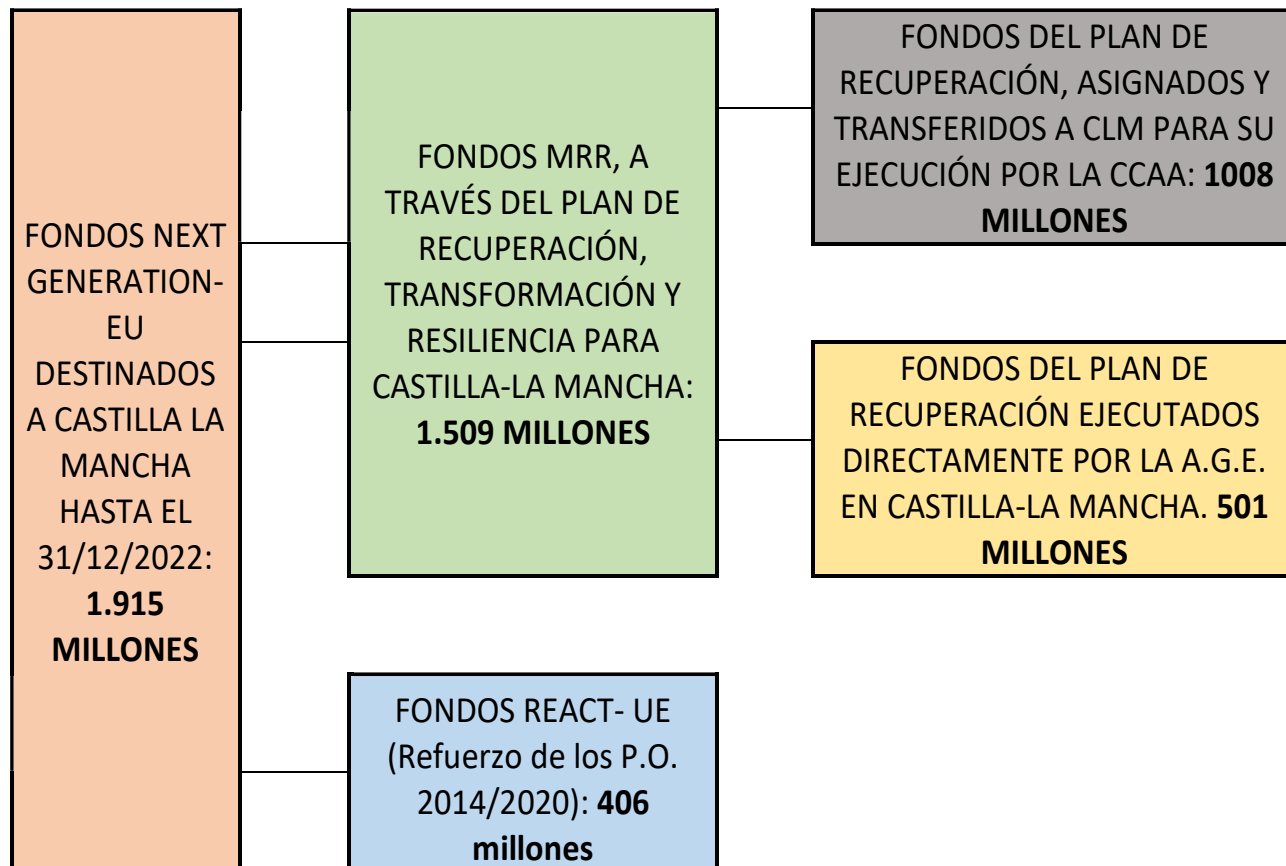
FONDOS NEXT GENERATION-EU DESTINADOS A CASTILLA LA MANCHA HASTA EL 31/12/2022: **1.915 MILLONES**

FONDOS MRR, A TRAVÉS DEL PLAN DE RECUPERACIÓN, TRANSFORMACIÓN Y RESILIENCIA PARA CASTILLA-LA MANCHA: **1.509 MILLONES**

FONDOS DEL PLAN DE RECUPERACIÓN, ASIGNADOS Y TRANSFERIDOS A CLM PARA SU EJECUCIÓN POR LA CCAA: **1008 MILLONES**

FONDOS DEL PLAN DE RECUPERACIÓN EJECUTADOS DIRECTAMENTE POR LA A.G.E. EN CASTILLA-LA MANCHA. **501 MILLONES**

FONDOS REACT- UE (Refuerzo de los P.O. 2014/2020): **406 millones**